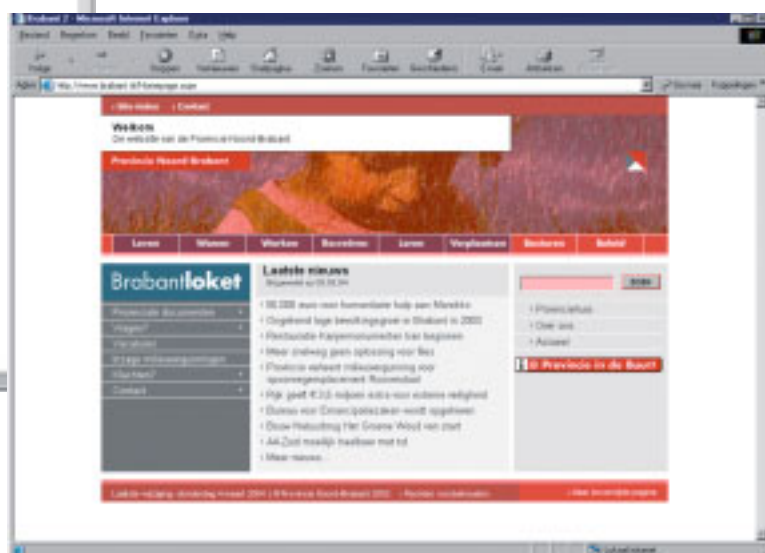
Brabant 2 - Microsoft Internet Explorer

Bestand Bewerken Beeld Favorieten Extra Help

Vorige Stoppen Vernieuwen Startpagina Zoeken Favorieten Geschiedenis E-mail Afdrukken

Adres http://www.brabant.nl/homepage.aspx

Ga naar Koppelingen

› Site index › Contact

Welkom
De website van de Provincie Noord-Brabant

Provincie Noord-Brabant

Leven Wonen Werken Recreëren Leren Verplaatsen Besturen Beleid

Brabantloket

Provinciale documenten
Vragen?
Vacatures
Vraagen milieuvergunningen
Klachten?
Contact

Laatste nieuws
Bijgewerkt op 05.08.04

› 95.000 euro voor humanitaire hulp aan Marokko
› Opgeknand lage bezettingsgraad in Brabant in 2003
› Restauratie Kasteelmonumenten kan beginnen
› Meer snelweg geen oplossing voor files
› Provincie verleent milieuvergunning voor spoorwegemplacement Roosendaal
› Rijk geeft € 3,5 miljoen extra voor externe veiligheid
› Bureau voor Onteigeningszaken wordt opgeheven
› Bouw Natuurbrug Het Groene Woud van start
› A4-Zuid mogelijk haalbaar met tol
› Meer nieuws...

Zoek

› Provinciehuis
› Over ons
› Actueel

Provincie in de Buurt

Laatste wijziging: donderdag 5 maart 2004 | © Provincie Noord-Brabant 2002 · Rechten voorbehouden

› Naar bovenzijde pagina

Lokaal intranet